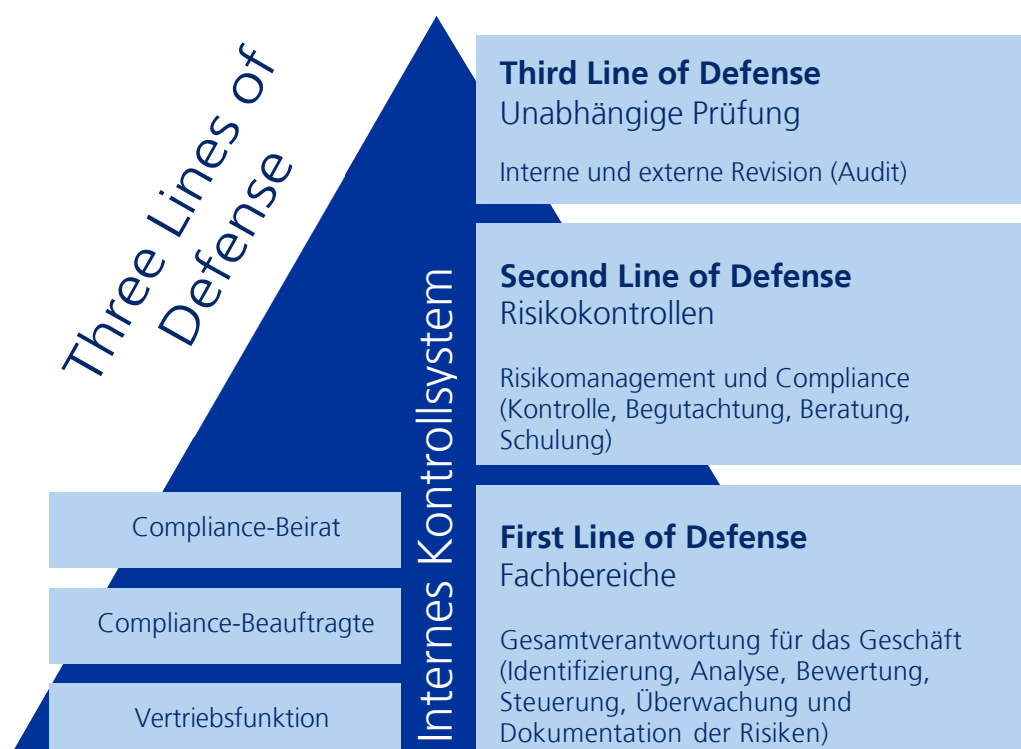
Three Lines of Defense

Third Line of Defense
Unabhängige Prüfung

Interne und externe Revision (Audit)

Second Line of Defense
Risikokontrollen

Risikomanagement und Compliance (Kontrolle, Begutachtung, Beratung, Schulung)

Internes Kontrollsystem

Compliance-Beirat

Compliance-Beauftragte

Vertriebsfunktion

First Line of Defense
Fachbereiche

Gesamtverantwortung für das Geschäft (Identifizierung, Analyse, Bewertung, Steuerung, Überwachung und Dokumentation der Risiken)